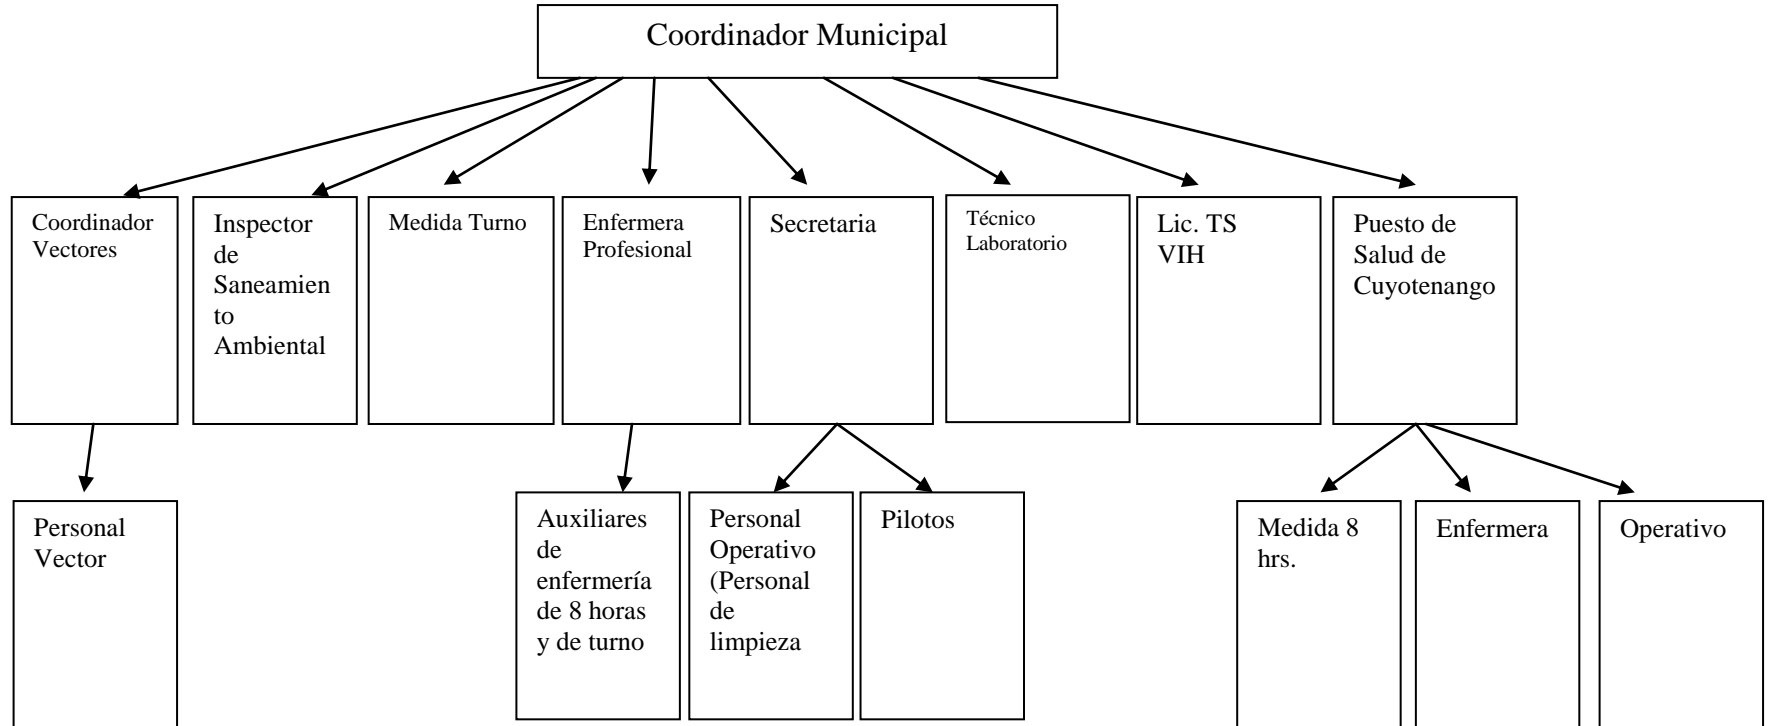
Coordinador Municipal

Coordinador Vectores

Inspector de Saneamiento Ambiental

Medida Turno

Enfermera Profesional

Secretaria

Técnico Laboratorio

Lic. TS VIH

Puesto de Salud de Cuyotenango

Personal Vector

Auxiliares de enfermería de 8 horas y de turno

Personal Operativo (Personal de limpieza

Pilotos

Medida 8 hrs.

Enfermera

Operativo